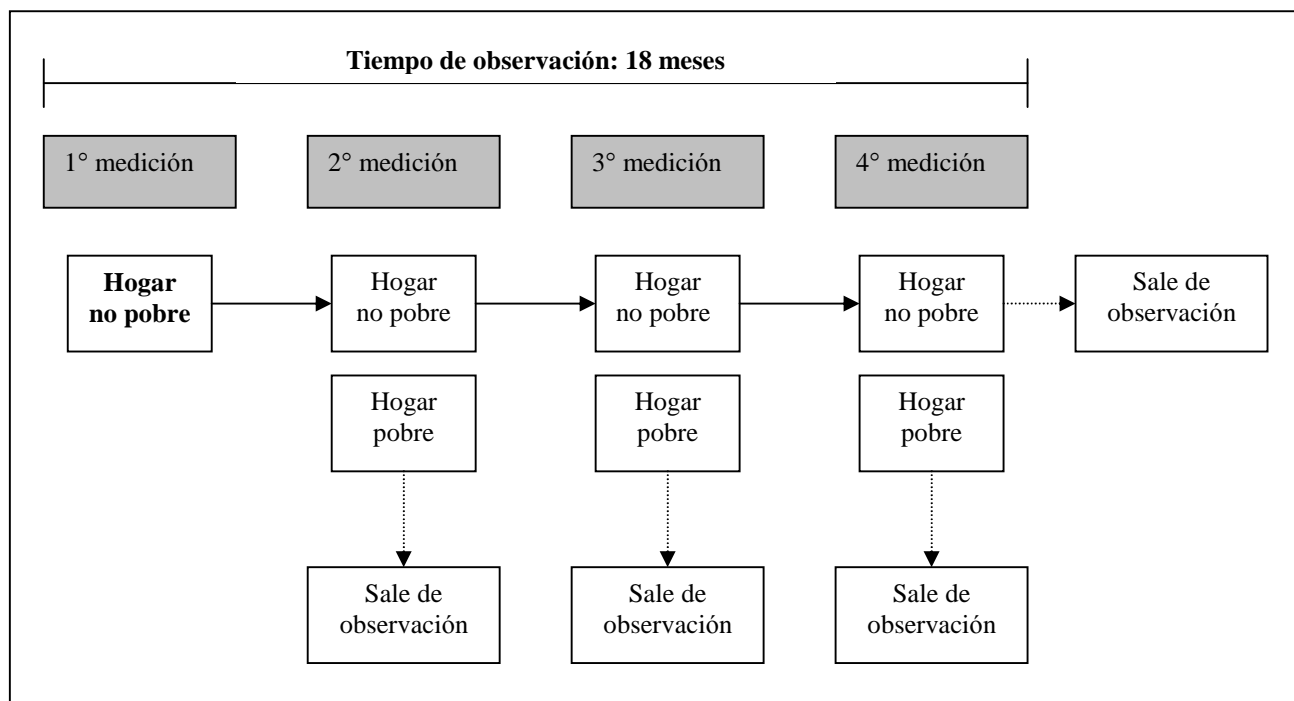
Tiempo de observación: 18 meses

1° medición

2° medición

3° medición

4° medición

Hogar no pobre

Hogar no pobre

Hogar no pobre

Hogar no pobre

Sale de observación

Hogar pobre

Hogar pobre

Hogar pobre

Sale de observación

Sale de observación

Sale de observación